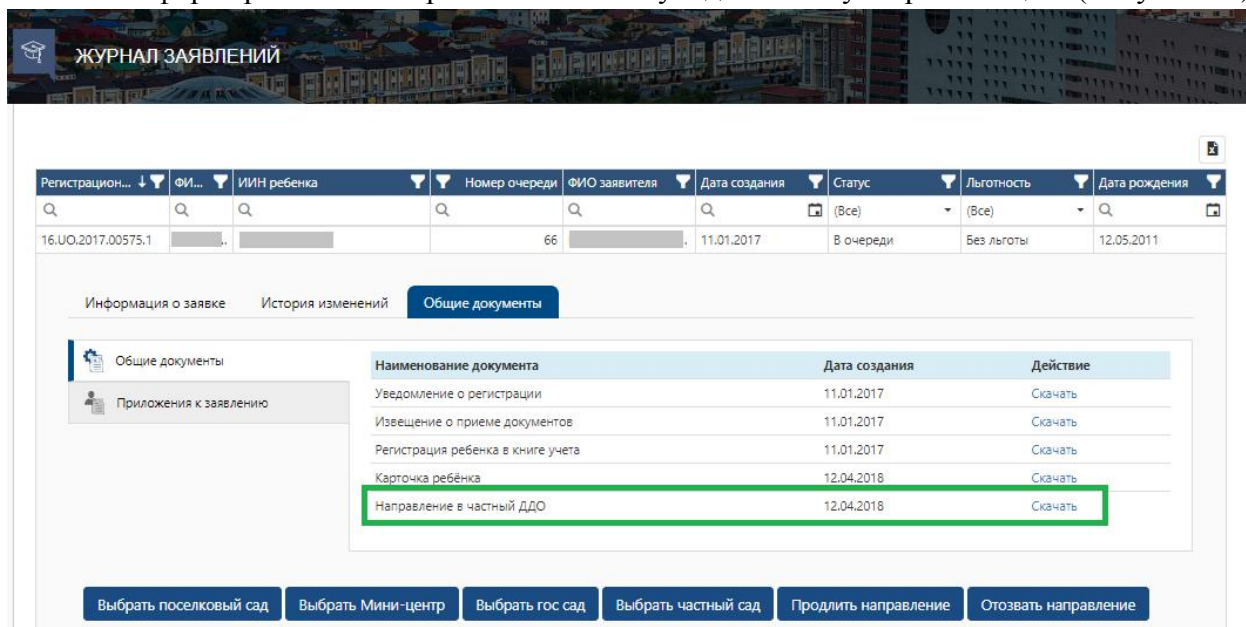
ЖУРНАЛ ЗАЯВЛЕНИЙ

| Регистрацион... | ФИ... | ИИН ребенка | Номер очереди | ФИО заявителя | Дата создания | Статус | Льготность | Дата рождения |
|---|---|---|---|---|---|---|---|---|
| | | | | | | (Все) | (Все) | |
| 16.UO.2017.00575.1 | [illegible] | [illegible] | 66 | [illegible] | 11.01.2017 | В очереди | Без льготы | 12.05.2011 |

Информация о заявке | История изменений | Общие документы

Общие документы
Приложения к заявлению

| Наименование документа | Дата создания | Действие |
|---|---|---|
| Уведомление о регистрации | 11.01.2017 | Скачать |
| Извещение о приеме документов | 11.01.2017 | Скачать |
| Регистрация ребенка в книге учета | 11.01.2017 | Скачать |
| Карточка ребёнка | 12.04.2018 | Скачать |
| Направление в частный ДДО | 12.04.2018 | Скачать |

Выбрать поселковый сад | Выбрать Мини-центр | Выбрать гос сад | Выбрать частный сад | Продлить направление | Отозвать направление